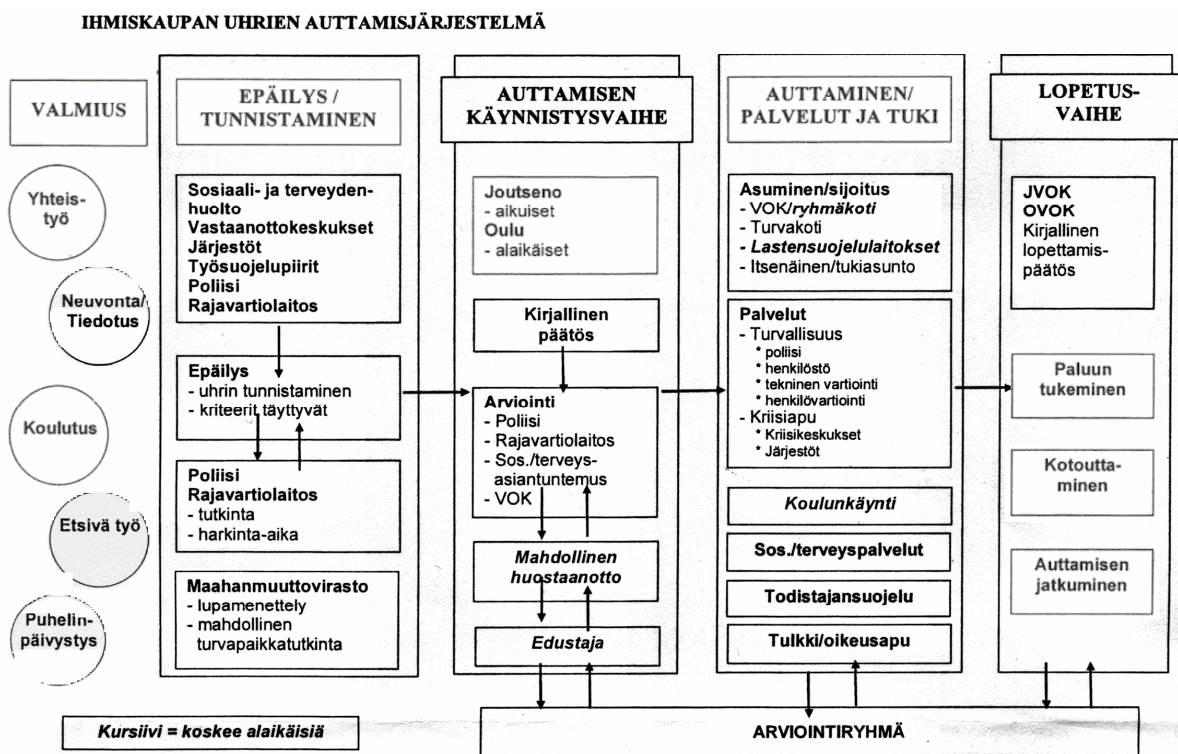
IHMISKAUPAN UHRIEN AUTTAMISJÄRJESTELMÄ

VALMIUS

Yhteistyö

Neuvonta/ Tiedotus

Koulutus

Etsivä työ

Puhelinpäivystys

EPÄILYS / TUNNISTAMINEN

Sosiaali- ja terveydenhuolto
Vastaanottokeskukset
Järjestöt
Työsuojelupiirit
Poliisi
Rajavartiolaitos

Epäilys
- uhrin tunnistaminen
- kriteerit täyttyvät

Poliisi
Rajavartiolaitos
- tutkinta
- harkinta-aika

Maahanmuuttovirasto
- lupamenettely
- mahdollinen turvapaikkatutkinta

AUTTAMISEN KÄYNNISTYSVAIHE

Joutseno
- aikuiset
Oulu
- alaikäiset

Kirjallinen päätös

Arviointi
- Poliisi
- Rajavartiolaitos
- Sos./terveysasiantuntemus
- VOK

*Mahdollinen huostaanotto*

*Edustaja*

AUTTAMINEN/ PALVELUT JA TUKI

Asuminen/sijoitus
- VOK/*ryhmäkoti*
- Turvakoti
- *Lastensuojelulaitokset*
- Itsenäinen/tukiasunto

Palvelut
- Turvallisuus
* poliisi
* henkilöstö
* tekninen vartiointi
* henkilövartiointi
- Kriisiapu
* Kriisikeskukset
* Järjestöt

*Koulunkäynti*

Sos./terveyspalvelut

Todistajansuojelu

Tulkki/oikeusapu

LOPETUSVAIHE

JVOK
OVOK
Kirjallinen lopettamispäätös

Paluun tukeminen

Kotouttaminen

Auttamisen jatkuminen

*Kursiivi = koskee alaikäisiä*

ARVIOINTIRYHMÄ